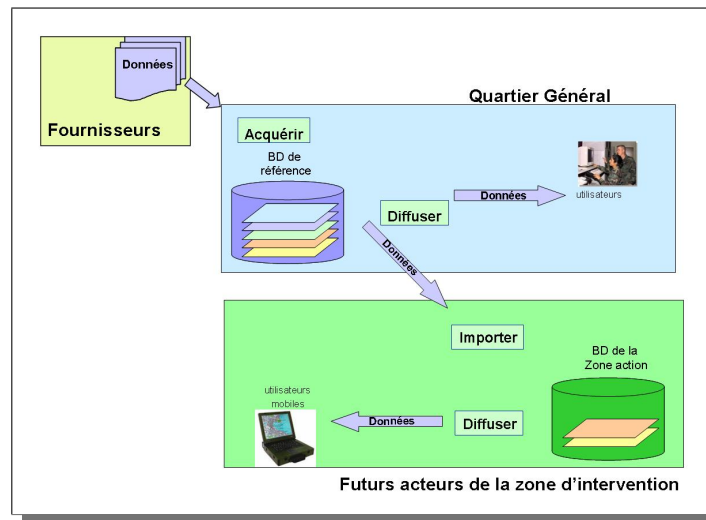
Données

Fournisseurs

Quartier Général

Acquérir

BD de référence

Diffuser

Données

utilisateurs

Données

Importer

BD de la Zone action

utilisateurs mobiles

Données

Diffuser

Futurs acteurs de la zone d'intervention